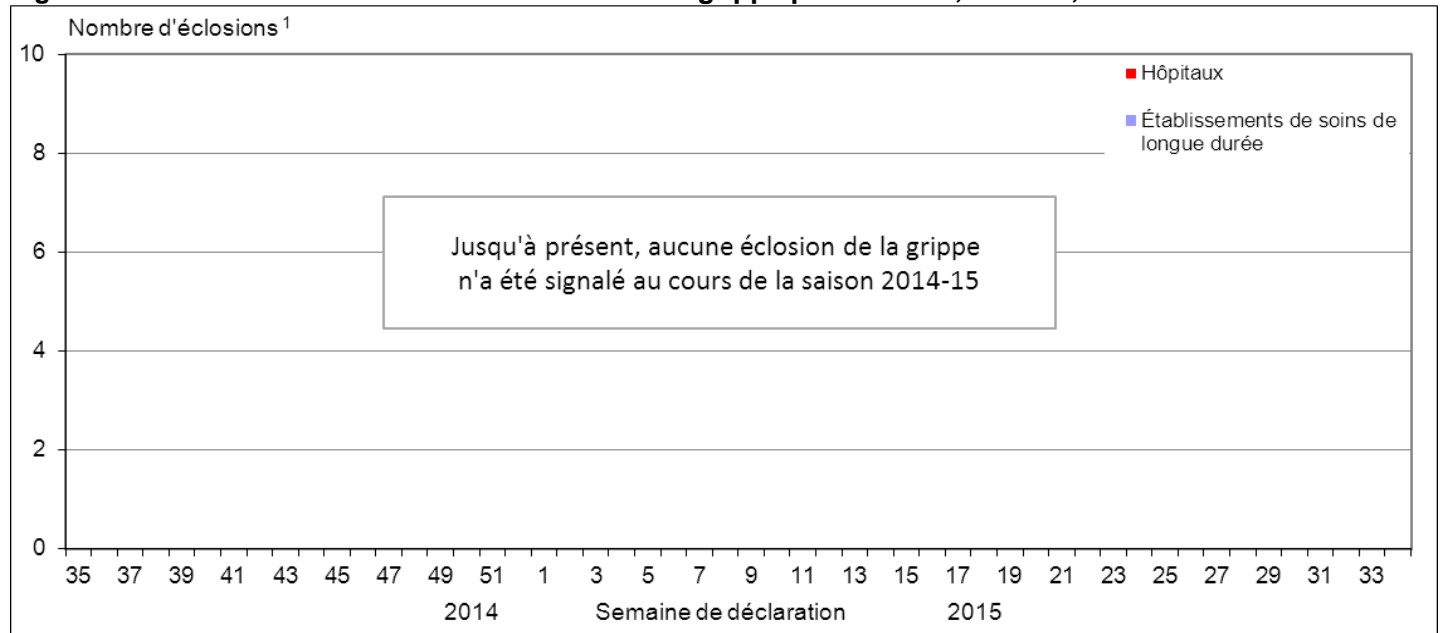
Nombre d'éclosions $^1$

10
8
6
4
2
0

Hôpitaux

Établissements de soins de longue durée

Jusqu'à présent, aucune éclosion de la grippe n'a été signalé au cours de la saison 2014-15

35 37 39 41 43 45 47 49 51 1 3 5 7 9 11 13 15 17 19 21 23 25 27 29 31 33

2014 Semaine de déclaration 2015